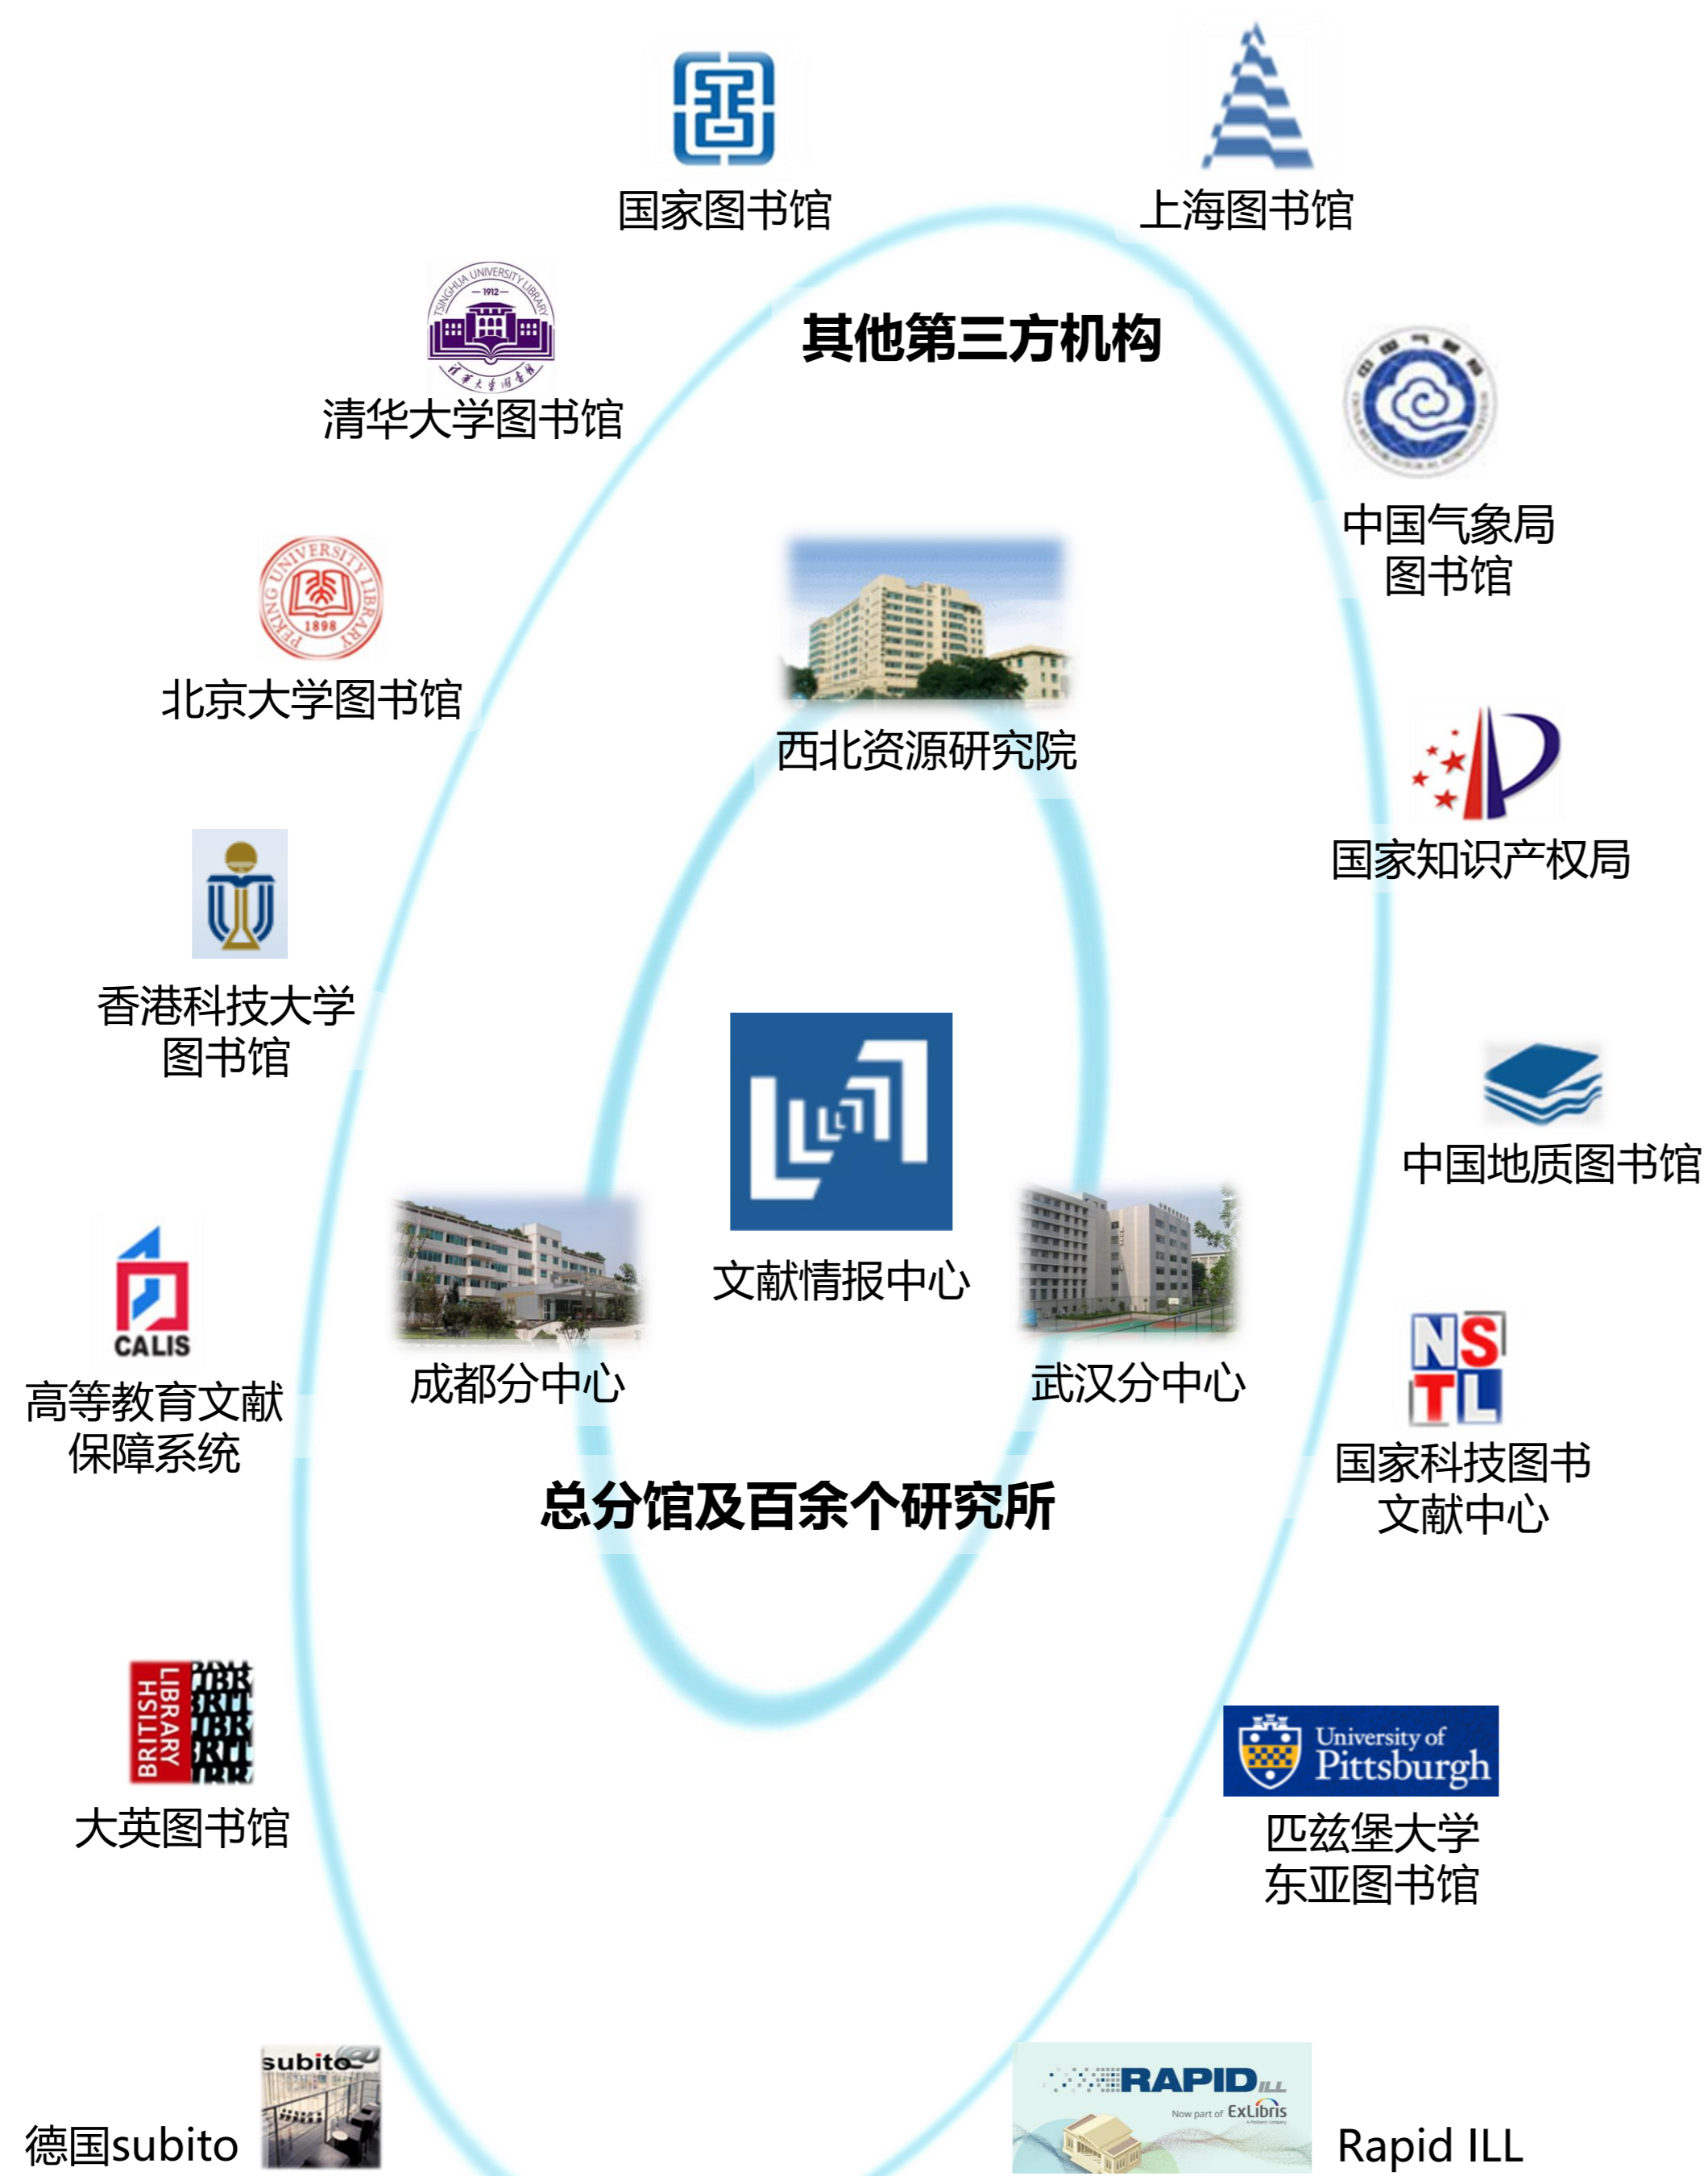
国家图书馆

上海图书馆

TSINGHUA UNIVERSITY LIBRARY
1912

清华大学图书馆

其他第三方机构

中国气象局
图书馆

PEKING UNIVERSITY LIBRARY
1898

北京大学图书馆

西北资源研究院

国家知识产权局

香港科技大学
图书馆

中国地质图书馆

文献情报中心

CALIS

高等教育文献
保障系统

成都分中心

武汉分中心

NS
TL

国家科技图书
文献中心

总分馆及百余个研究所

BRITISH LIBRARY

大英图书馆

University of Pittsburgh

匹兹堡大学
东亚图书馆

subito

德国subito

RAPID ILL
Now part of ExLibris

Rapid ILL